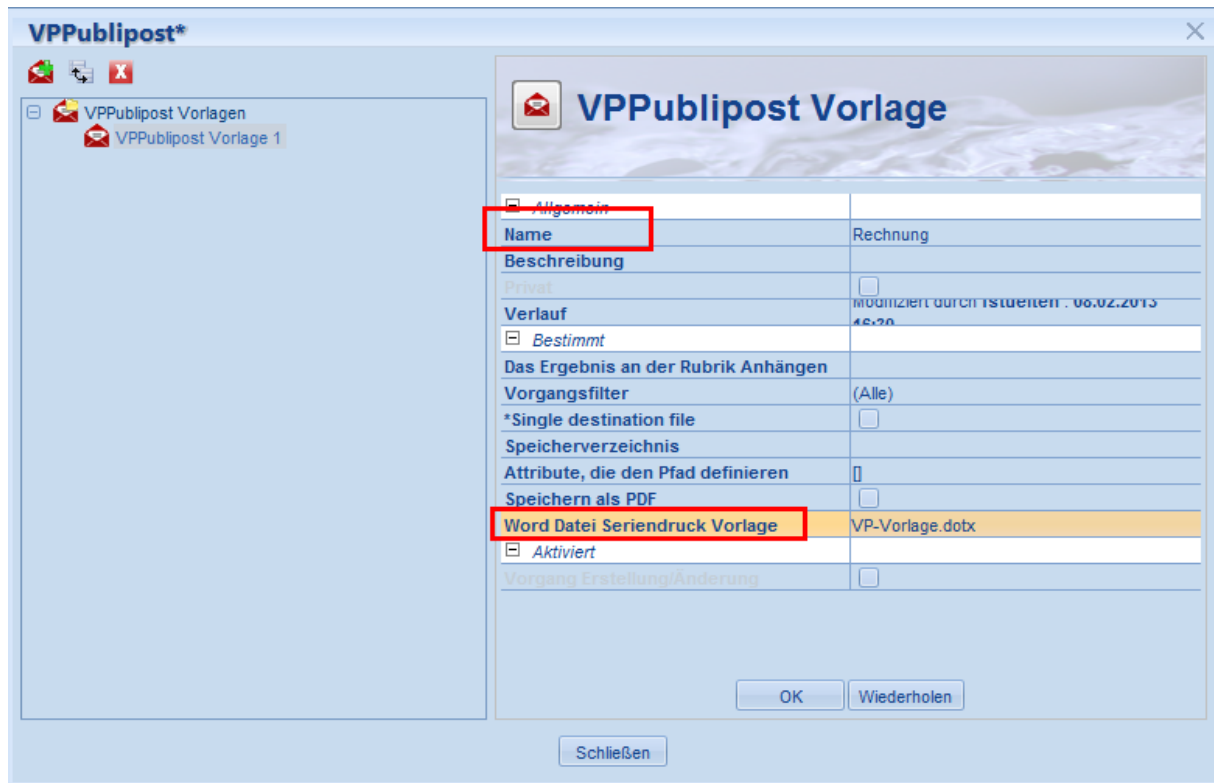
VPPublipost*

VPPublipost Vorlagen
VPPublipost Vorlage 1

VPPublipost Vorlage

| Allgemein | |
|---|---|
| Name | Rechnung |
| Beschreibung | |
| Privat | |
| Verlauf | Modifiziert durch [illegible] : 08.02.2013 16:30 |
| Bestimmt | |
| Das Ergebnis an der Rubrik Anhängen | |
| Vorgangsfilter | (Alle) |
| *Single destination file | |
| Speicherverzeichnis | |
| Attribute, die den Pfad definieren | [] |
| Speichern als PDF | |
| Word Datei Seriendruck Vorlage | VP-Vorlage.dotx |
| Aktiviert | |
| Vorgang Erstellung/Änderung | |

OK
Wiederholen

Schließen